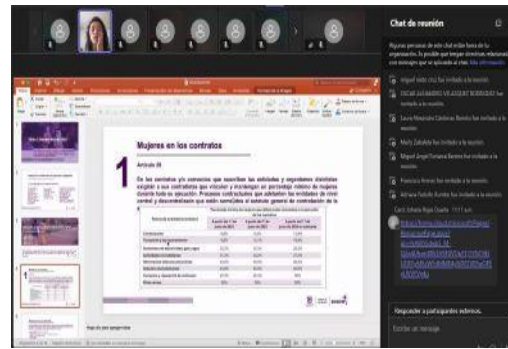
Chat de reunión

Mujeres en los contratos

1

Artículo 29

En los convenios y/o convenios que suscriban las entidades y organismos distritales exigirán a sus contratistas que vinculen y mantengan un porcentaje mínimo de mujeres durante toda su ejecución. Procesos contractuales que adelanten las entidades de nivel central y descentralizado que estén sometidas al estatuto general de contratación de la

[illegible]

Responder a participantes externos

Escribir un mensaje